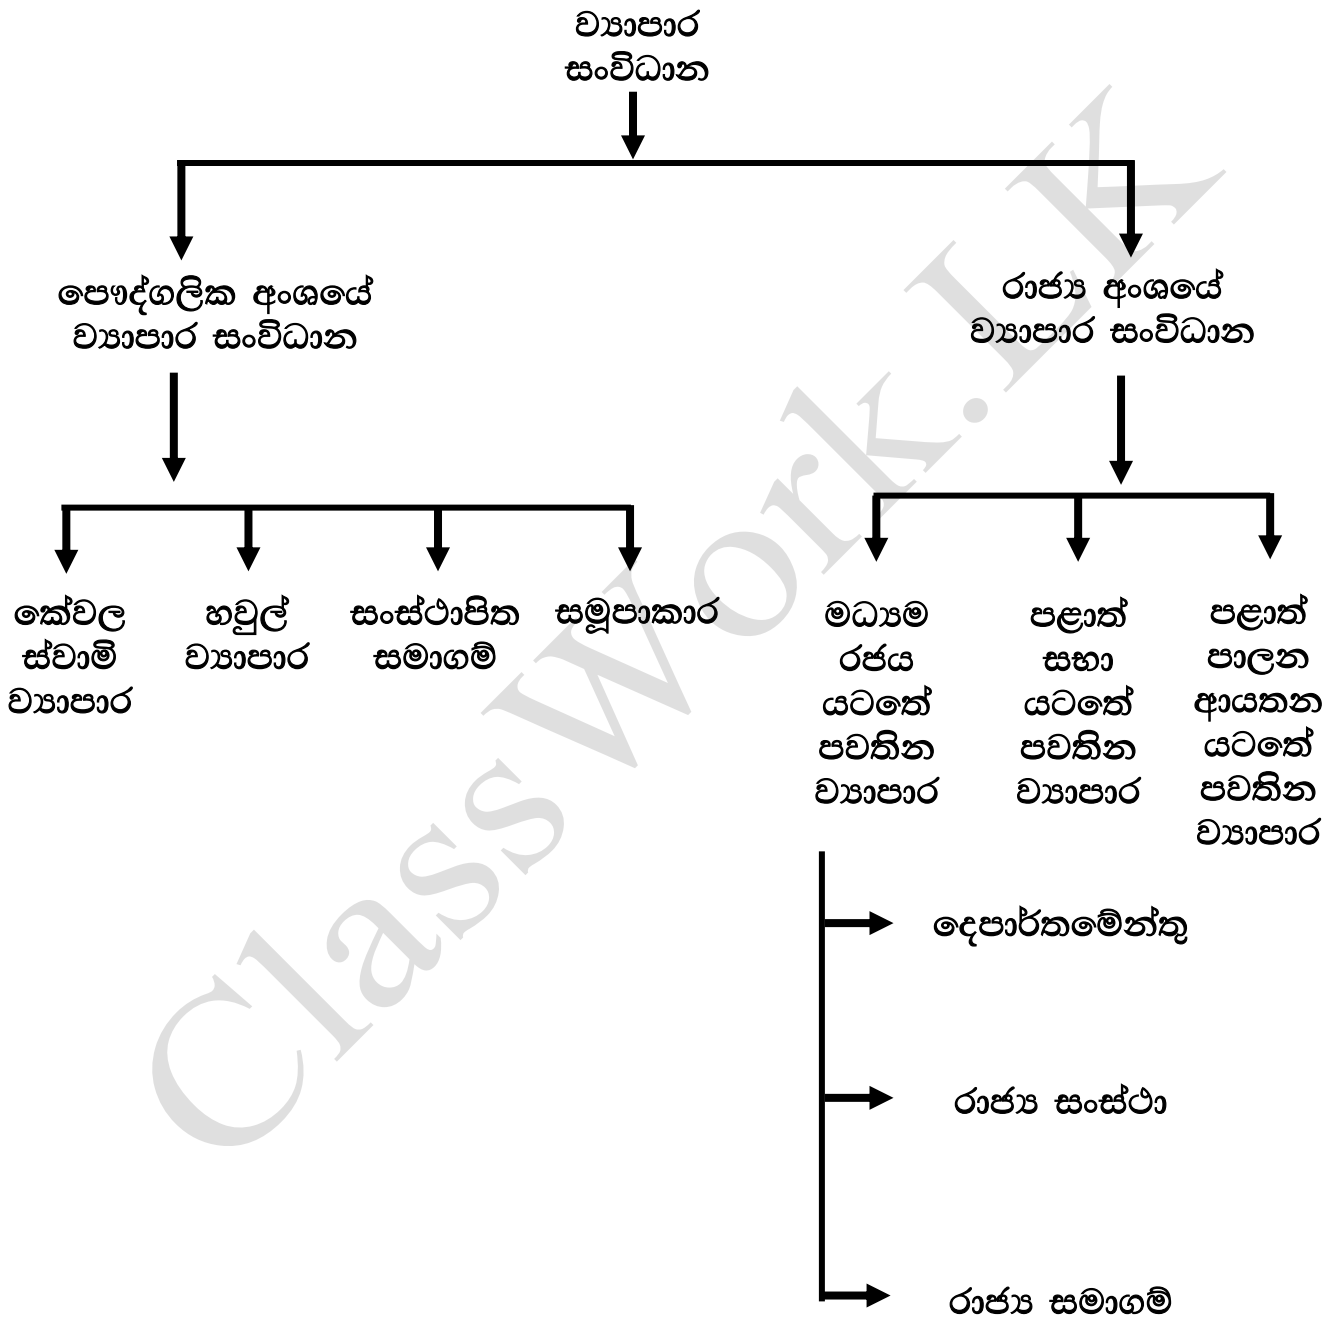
ව්‍යාපාර සංවිධාන

පෞද්ගලික අංශයේ ව්‍යාපාර සංවිධාන

රාජ්‍ය අංශයේ ව්‍යාපාර සංවිධාන

කේවල ස්වාමි ව්‍යාපාර

හවුල් ව්‍යාපාර

සංස්ථාපිත සමාගම්

සමූපාකාර

මධ්‍යම රජය යටතේ පවතින ව්‍යාපාර

පළාත් සභා යටතේ පවතින ව්‍යාපාර

පළාත් පාලන ආයතන යටතේ පවතින ව්‍යාපාර

දෙපාර්තමේන්තු

රාජ්‍ය සංස්ථා

රාජ්‍ය සමාගම්

ClassWork.LK